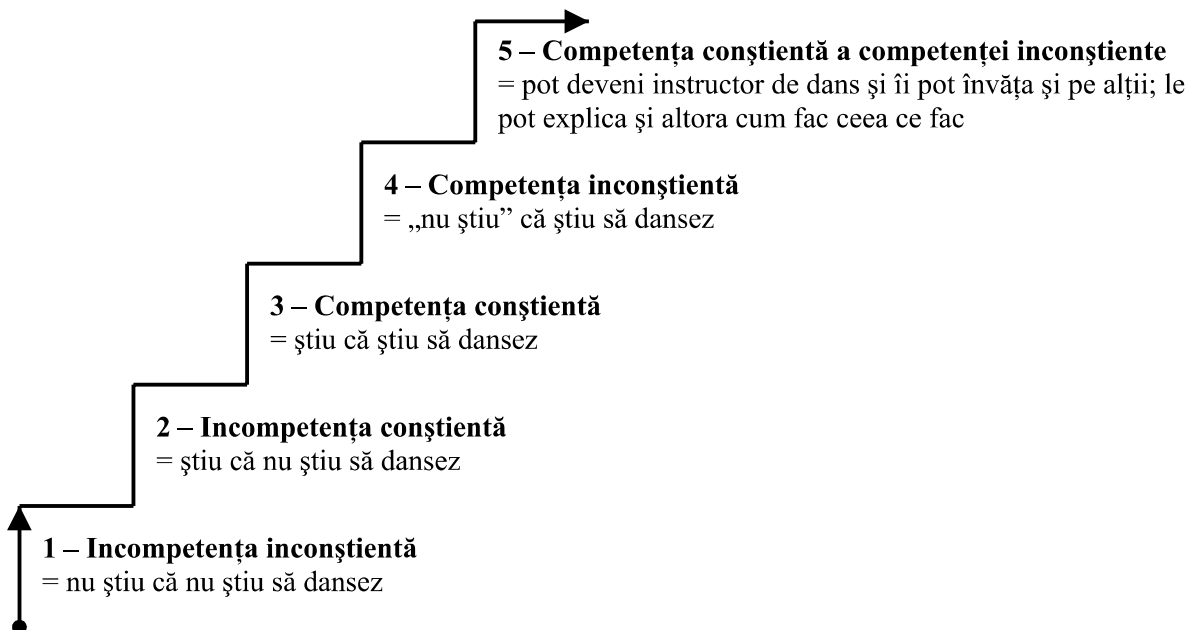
5 – Competența conștientă a competenței inconștiente
= pot deveni instructor de dans și îi pot învăța și pe alții; le pot explica și altora cum fac ceea ce fac

4 – Competența inconștientă
= „nu știu” că știu să dansez

3 – Competența conștientă
= știu că știu să dansez

2 – Incompetența conștientă
= știu că nu știu să dansez

1 – Incompetența inconștientă
= nu știu că nu știu să dansez